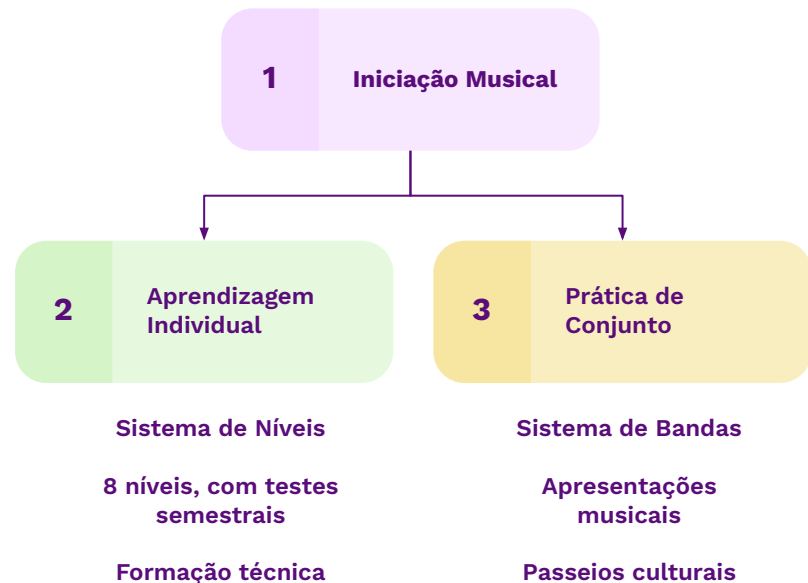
1 Iniciação Musical

2 Aprendizagem Individual

3 Prática de Conjunto

Sistema de Níveis

8 níveis, com testes semestrais

Formação técnica

Sistema de Bandas

Apresentações musicais

Passeios culturais